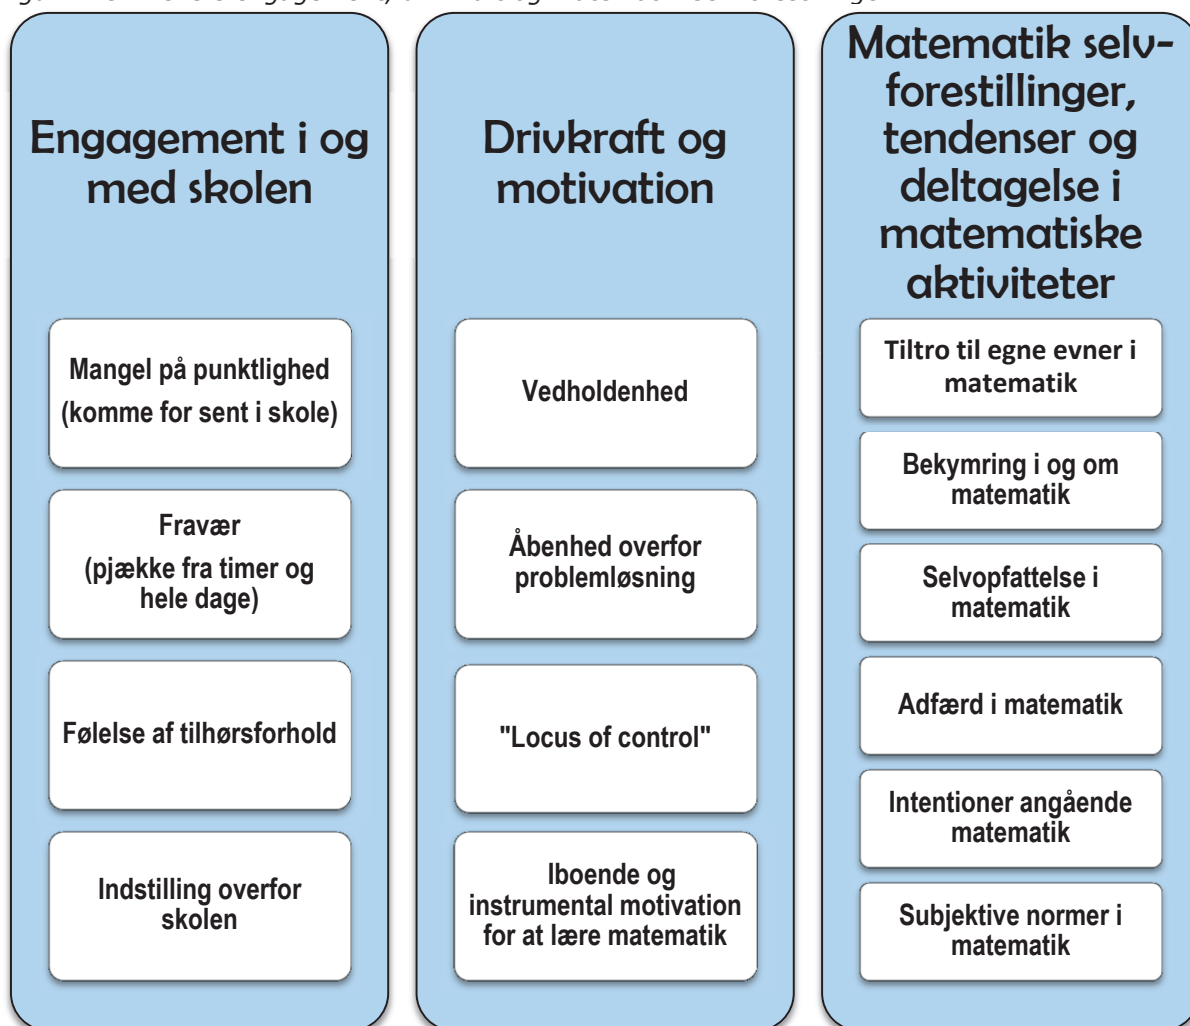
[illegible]

Engagement i og med skolen

Mangel på punktlighed (komme for sent i skole)

Fravær (pjække fra timer og hele dage)

Følelse af tilhørsforhold

Indstilling overfor skolen

Drivkraft og motivation

Vedholdenhed

Åbenhed overfor problemløsning

"Locus of control"

Iboende og instrumental motivation for at lære matematik

Matematik selvforestillinger, tendenser og deltagelse i matematiske aktiviteter

Tiltro til egne evner i matematik

Bekymring i og om matematik

Selvopfattelse i matematik

Adfærd i matematik

Intentioner angående matematik

Subjektive normer i matematik